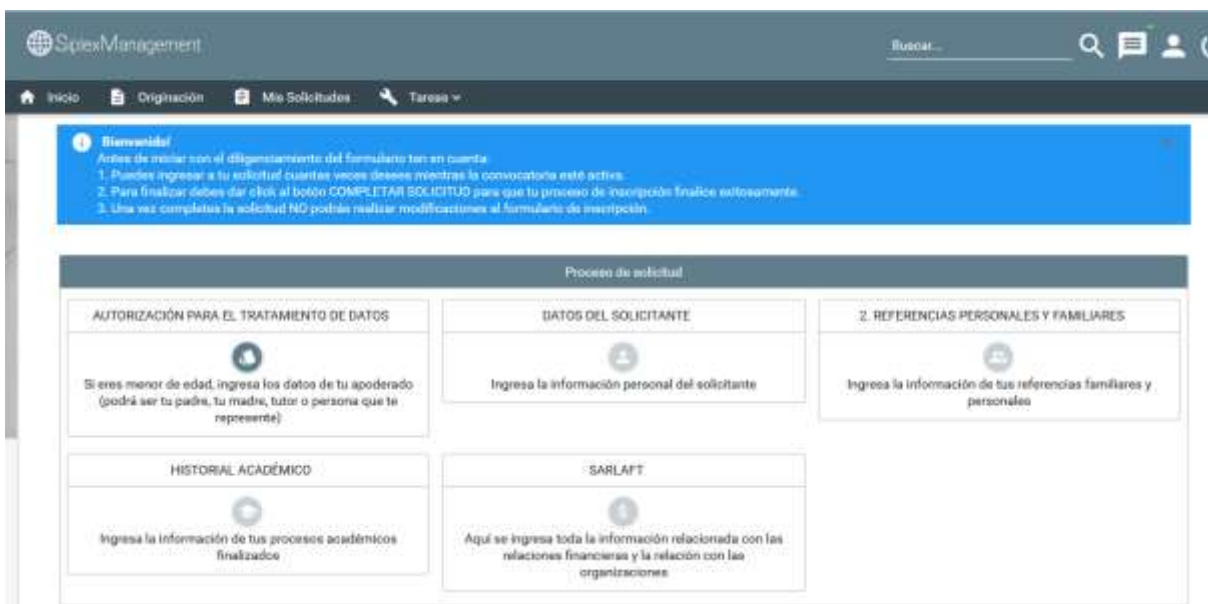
SpiexManagement

Buscar...

Inicio Originación Mis Solicitudes Tareas

Bienvenido!
Antes de iniciar con el diligenciamiento del formulario ten en cuenta:
1. Puedes ingresar a tu solicitud cuantas veces desees mientras la convocatoria esté activa.
2. Para finalizar debes dar click al botón COMPLETAR SOLICITUD para que tu proceso de inscripción finalice exitosamente.
3. Una vez completes la solicitud NO podrás realizar modificaciones al formulario de inscripción.

Proceso de solicitud

AUTORIZACIÓN PARA EL TRATAMIENTO DE DATOS

Si eres menor de edad, ingresa los datos de tu apoderado (podrá ser tu padre, tu madre, tutor o persona que te represente)

DATOS DEL SOLICITANTE

Ingresa la información personal del solicitante

2. REFERENCIAS PERSONALES Y FAMILIARES

Ingresa la información de tus referencias familiares y personales

HISTORIAL ACADÉMICO

Ingresa la información de tus procesos académicos finalizados

SARLAFT

Aquí se ingresa toda la información relacionada con las relaciones financieras y la relación con las organizaciones